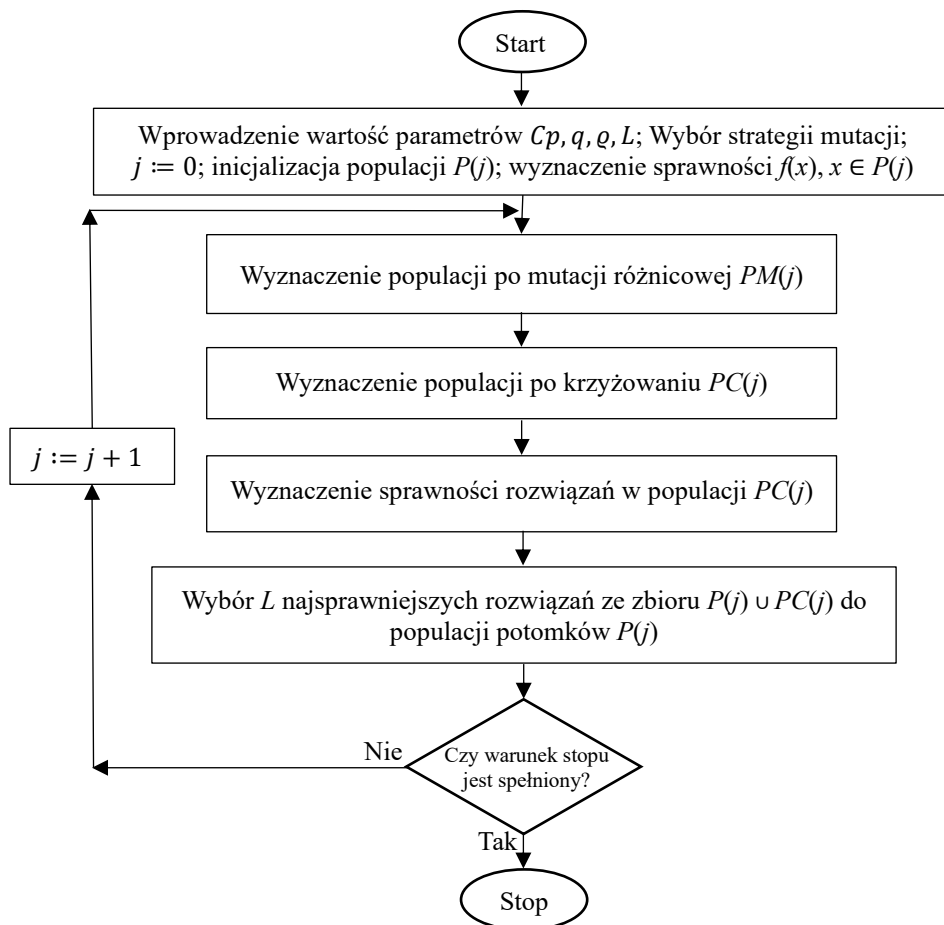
Start

Wprowadzenie wartość parametrów $Cp, q, \varrho, L$; Wybór strategii mutacji; $j \coloneqq 0$; inicjalizacja populacji $P(j)$; wyznaczenie sprawności $f(x)$, $x \in P(j)$

Wyznaczenie populacji po mutacji różnicowej $PM(j)$

Wyznaczenie populacji po krzyżowaniu $PC(j)$

$j \coloneqq j + 1$

Wyznaczenie sprawności rozwiązań w populacji $PC(j)$

Wybór $L$ najsprawniejszych rozwiązań ze zbioru $P(j) \cup PC(j)$ do populacji potomków $P(j)$

Nie

Czy warunek stopu jest spełniony?

Tak

Stop